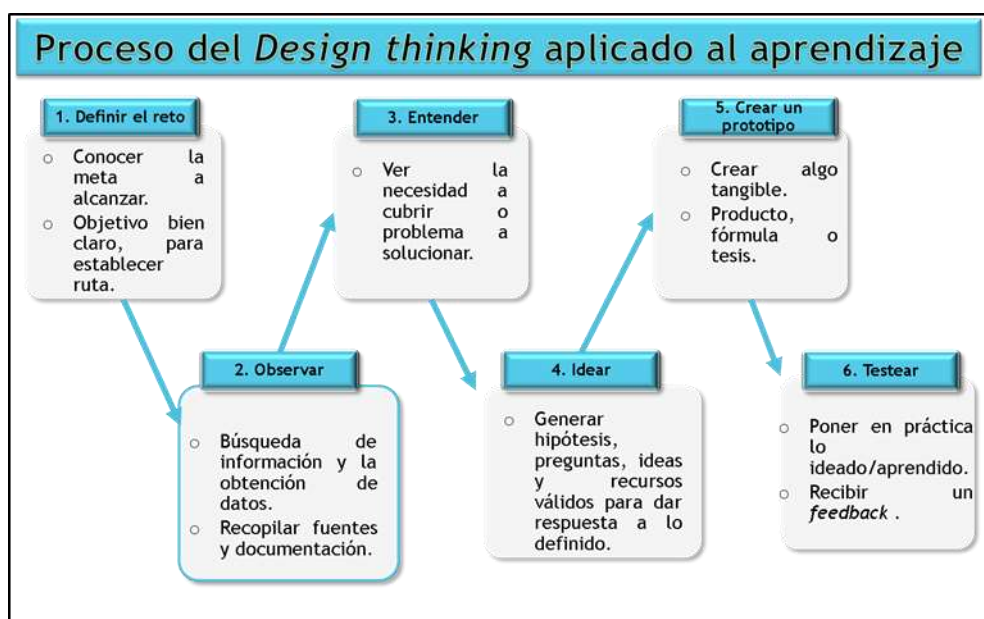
Proceso del *Design thinking* aplicado al aprendizaje

1. Definir el reto

- Conocer la meta a alcanzar.
- Objetivo bien claro, para establecer ruta.

2. Observar

- Búsqueda de información y la obtención de datos.
- Recopilar fuentes y documentación.

3. Entender

- Ver la necesidad a cubrir o problema a solucionar.

4. Idear

- Generar hipótesis, preguntas, ideas y recursos válidos para dar respuesta a lo definido.

5. Crear un prototipo

- Crear algo tangible.
- Producto, fórmula o tesis.

6. Testear

- Poner en práctica lo ideado/aprendido.
- Recibir un *feedback* .